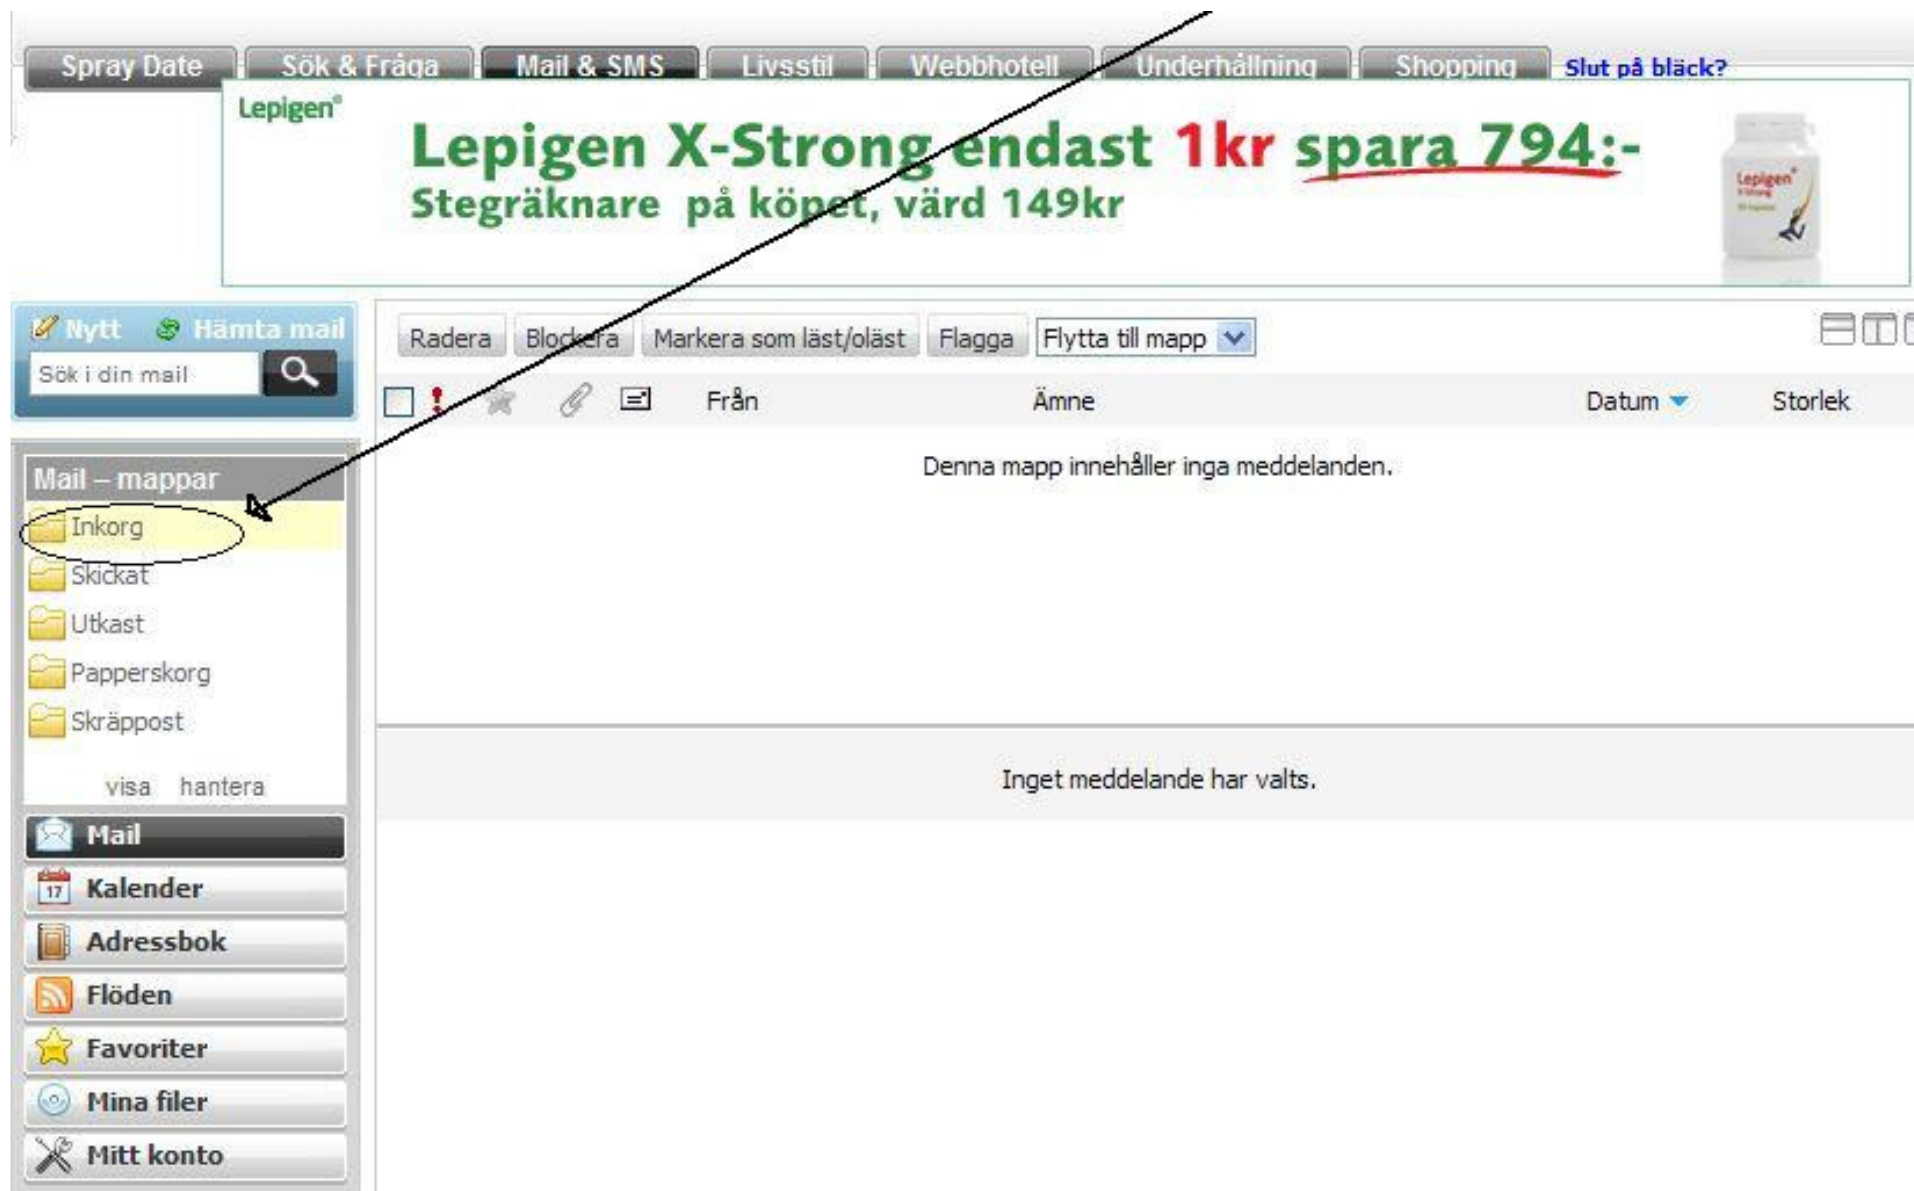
Spray Date | Sök & Fråga | Mail & SMS | Livsstil | Webbhotell | Underhållning | Shopping | Slut på bläck?

Lepigen®

Lepigen X-Strong endast 1kr spara 794:-
Stegräknare på köpet, värd 149kr

Lepigen®

Nytt Hämta mail
Sök i din mail

Radera | Blockera | Markera som läst/oläst | Flagga | Flytta till mapp

Från | Ämne | Datum | Storlek

Denna mapp innehåller inga meddelanden.

Mail – mappar
Inkorg
Skickat
Utkast
Papperskorg
Skräppost

visa hantera

Inget meddelande har valts.

Mail
Kalender
Adressbok
Flöden
Favoriter
Mina filer
Mitt konto